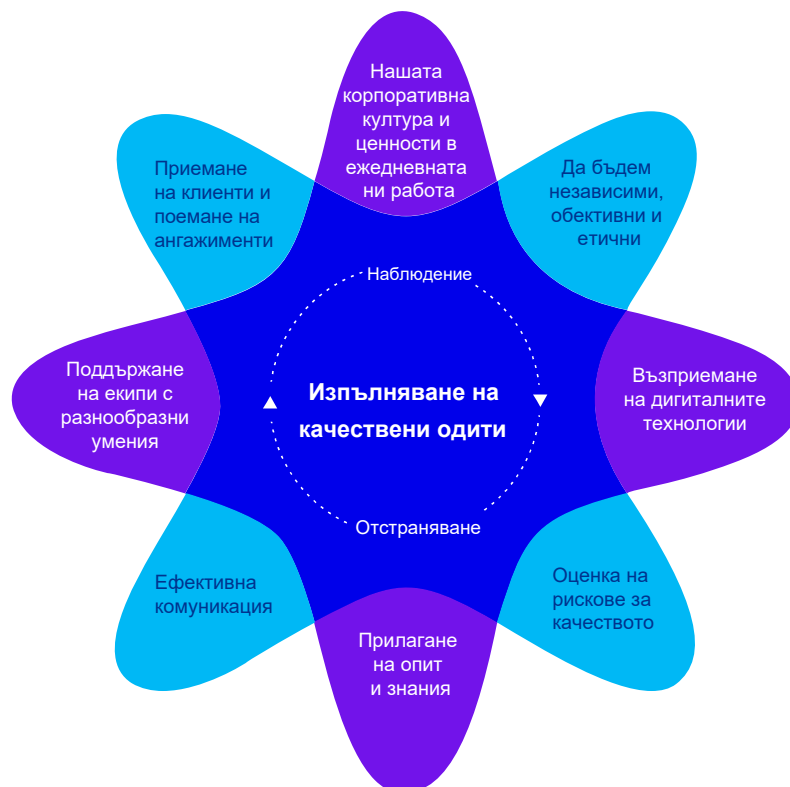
Нашата корпоративна култура и ценности в ежедневната ни работа

Да бъдем независими, обективни и етични

Възприемане на дигиталните технологии

Оценка на рискове за качеството

Прилагане на опит и знания

Ефективна комуникация

Поддържане на екипи с разнообразни умения

Приемане на клиенти и поемане на ангажименти

Наблюдение

Изпълняване на качествени одити

Отстраняване